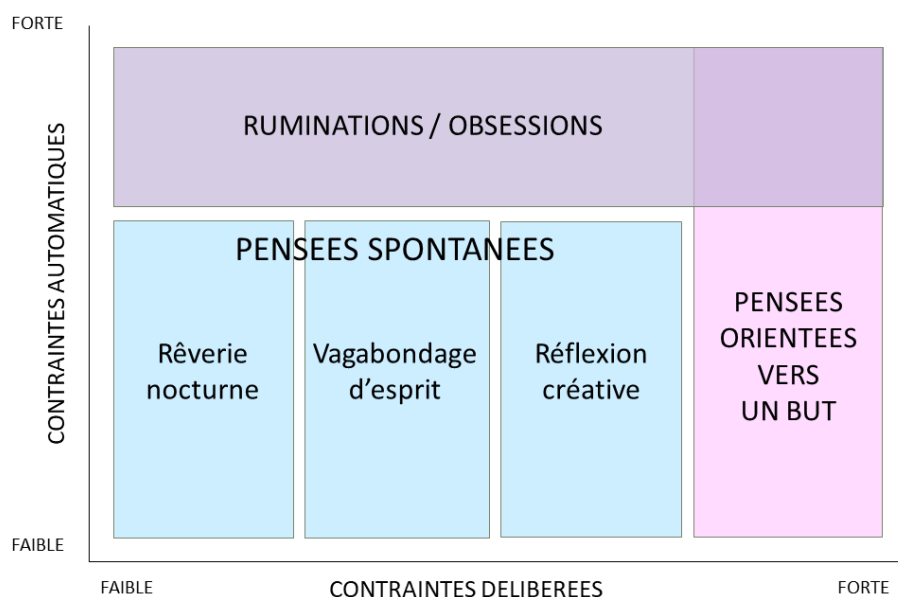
FORTE

CONTRAINTES AUTOMATIQUES

FAIBLE

RUMINATIONS / OBSESSIONS

PENSEES SPONTANEES

Rêverie nocturne

Vagabondage d'esprit

Réflexion créative

PENSEES ORIENTEES VERS UN BUT

FAIBLE

CONTRAINTES DELIBEREES

FORTE